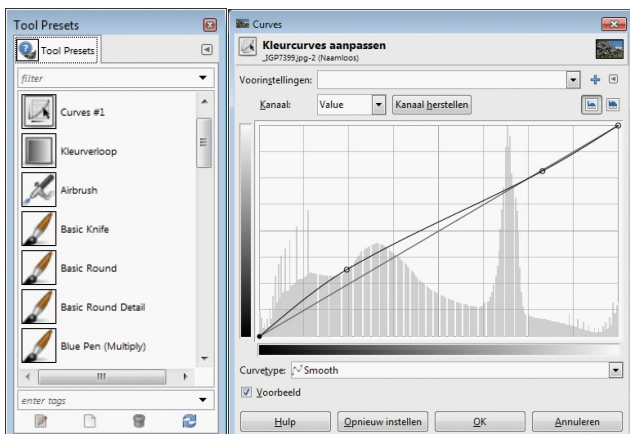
Tool Presets

Tool Presets

filter

Curves #1

Kleurverloop

Airbrush

Basic Knife

Basic Round

Basic Round Detail

Blue Pen (Multiply)

enter tags

Curves

Kleurcurves aanpassen
_IGP7399.jpg-2 (Naamloos)

Vooringstellingen:

Kanaal: Value Kanaal herstellen

Curvetype: Smooth

Voorbeeld

Hulp Opnieuw instellen OK Annuleren